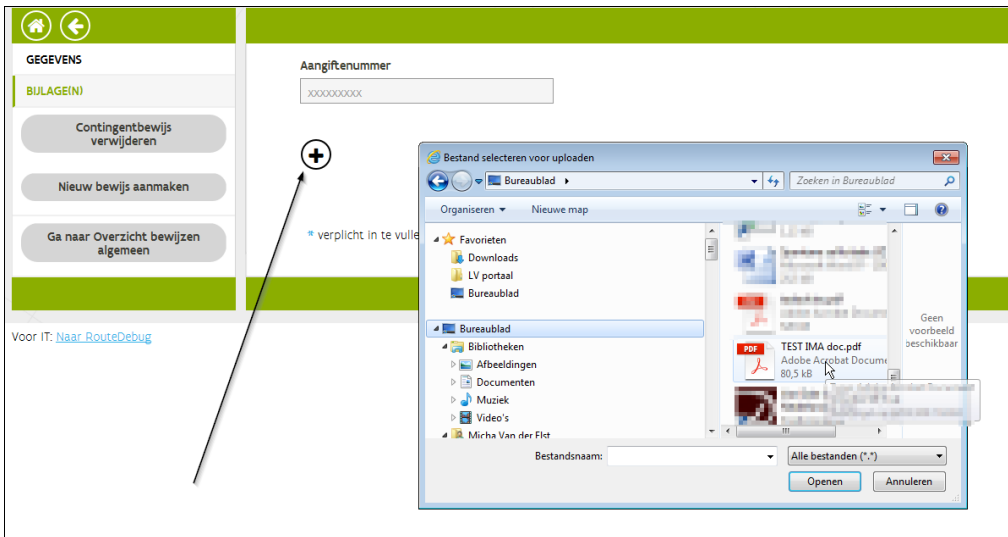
GEGEVENS

BIJLAGE(N)

Contingentbewijs verwijderen

Nieuw bewijs aanmaken

Ga naar Overzicht bewijzen algemeen

Aangiftenummer

XXXXXXXXX

* verplicht in te vulle

Voor IT: Naar RouteDebug

Bestand selecteren voor uploaden

Bureaublad

Zoeken in Bureaublad

Organiseren ▾ Nieuwe map

Favorieten
Downloads
LV portaal
Bureaublad

Bureaublad
Bibliotheken
Afbeeldingen
Documenten
Muziek
Video's
Micha Van der Elst

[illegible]

PDF
TEST IMA doc.pdf
Adobe Acrobat Docume
80,5 kB

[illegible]

Geen voorbeeld beschikbaar

Bestandsnaam:

Alle bestanden (*.*)

Openen

Annuleren